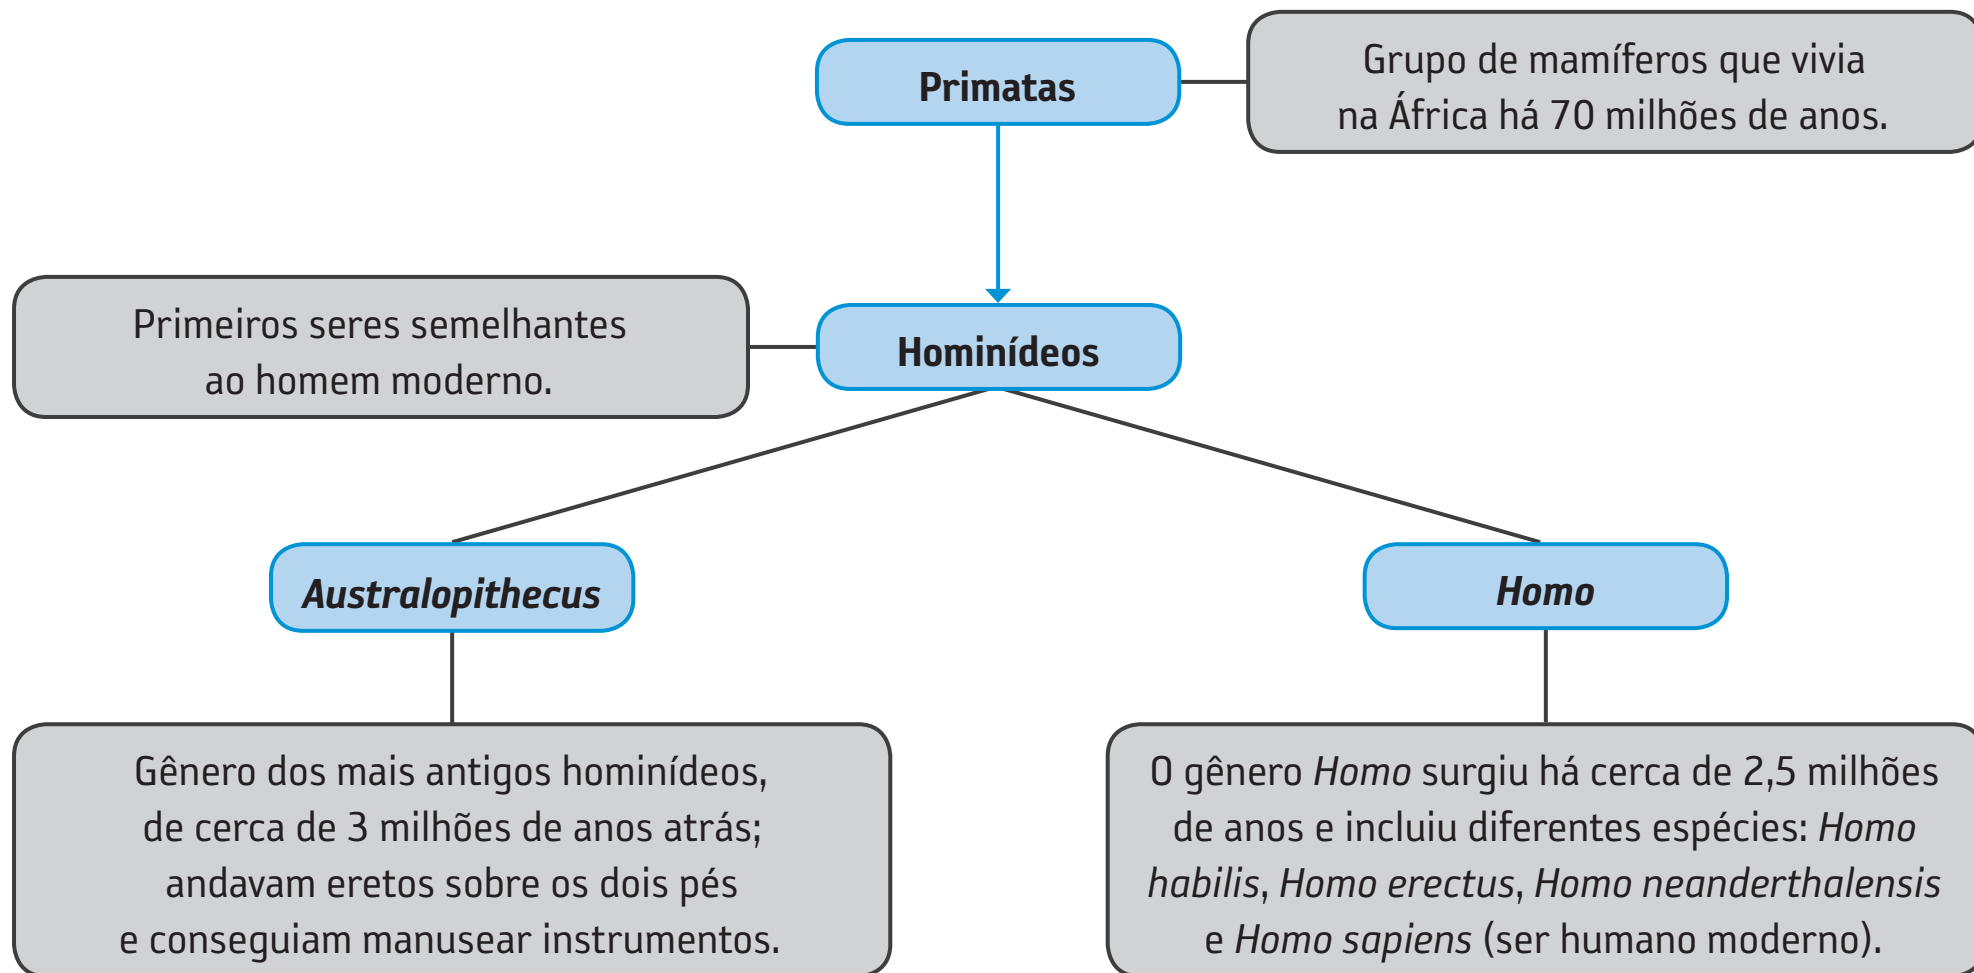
Primatas

Grupo de mamíferos que vivia na África há 70 milhões de anos.

Primeiros seres semelhantes ao homem moderno.

Hominídeos

*Australopithecus*

*Homo*

Gênero dos mais antigos hominídeos, de cerca de 3 milhões de anos atrás; andavam eretos sobre os dois pés e conseguiam manusear instrumentos.

O gênero *Homo* surgiu há cerca de 2,5 milhões de anos e incluiu diferentes espécies: *Homo habilis*, *Homo erectus*, *Homo neanderthalensis* e *Homo sapiens* (ser humano moderno).